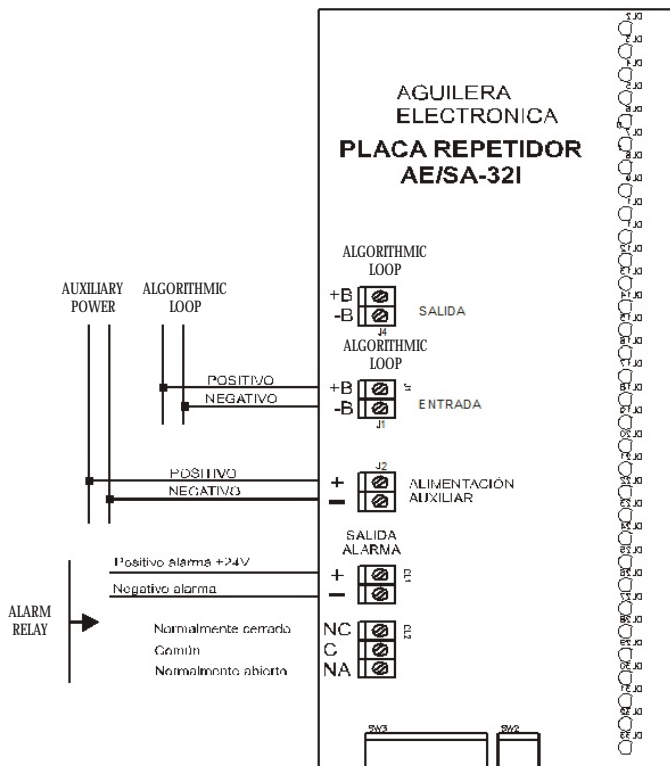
AGUILERA
ELECTRONICA

PLACA REPETIDOR
AE/SA-32I

ALGORITHMIC
LOOP

+B
-B
J4
SALIDA

AUXILIARY
POWER

ALGORITHMIC
LOOP

ALGORITHMIC
LOOP

POSITIVO
NEGATIVO

+B
-B
J1
ENTRADA

POSITIVO
NEGATIVO

J2
+
−
ALIMENTACIÓN
AUXILIAR

SALIDA
ALARMA

Positivo alarma +24V
Negativo alarma

+
−

ALARM
RELAY

Normalmente cerrado
Común
Normalmente abierto

NC
C
NA

SW3
SW2